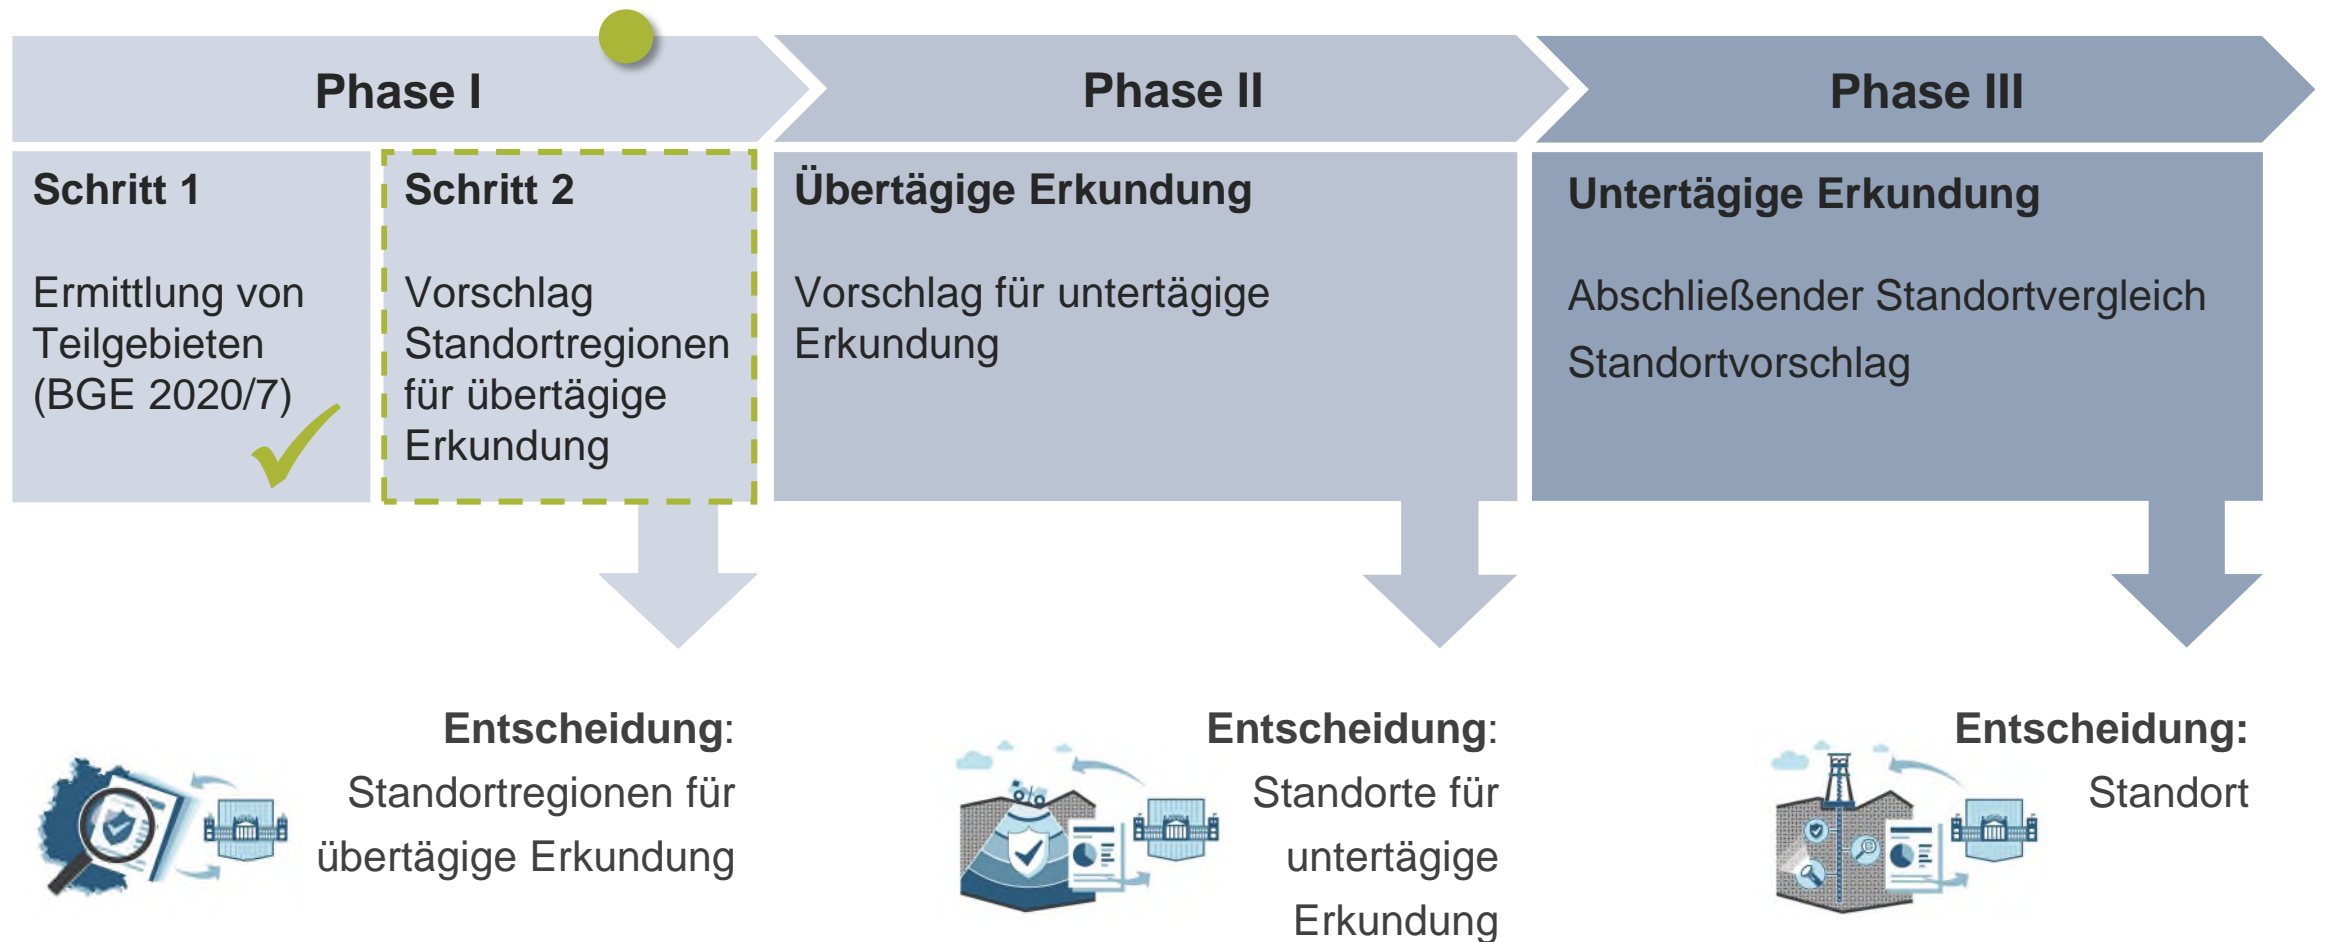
Phase I

Phase II

Phase III

Schritt 1

Ermittlung von Teilgebieten (BGE 2020/7)

Schritt 2

Vorschlag Standortregionen für übertägige Erkundung

Übertägige Erkundung

Vorschlag für untertägige Erkundung

Untertägige Erkundung

Abschließender Standortvergleich

Standortvorschlag

Entscheidung: Standortregionen für übertägige Erkundung

Entscheidung: Standorte für untertägige Erkundung

Entscheidung: Standort